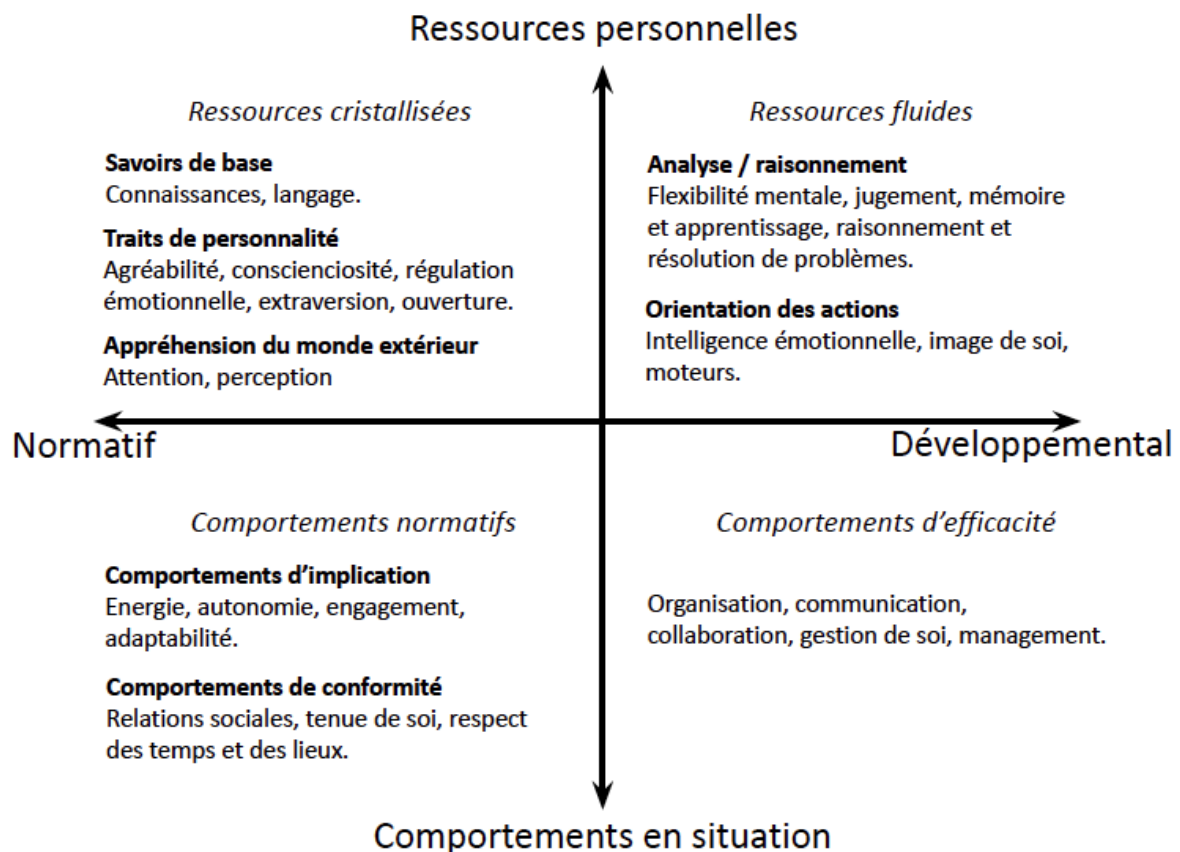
Ressources personnelles

Ressources cristallisées

Savoirs de base
Connaissances, langage.

Traits de personnalité
Agréabilité, conscienciosité, régulation émotionnelle, extraversion, ouverture.

Appréhension du monde extérieur
Attention, perception

Ressources fluides

Analyse / raisonnement
Flexibilité mentale, jugement, mémoire et apprentissage, raisonnement et résolution de problèmes.

Orientation des actions
Intelligence émotionnelle, image de soi, moteurs.

Normatif

Développemental

Comportements normatifs

Comportements d'implication
Energie, autonomie, engagement, adaptabilité.

Comportements de conformité
Relations sociales, tenue de soi, respect des temps et des lieux.

Comportements d'efficacité

Organisation, communication, collaboration, gestion de soi, management.

Comportements en situation